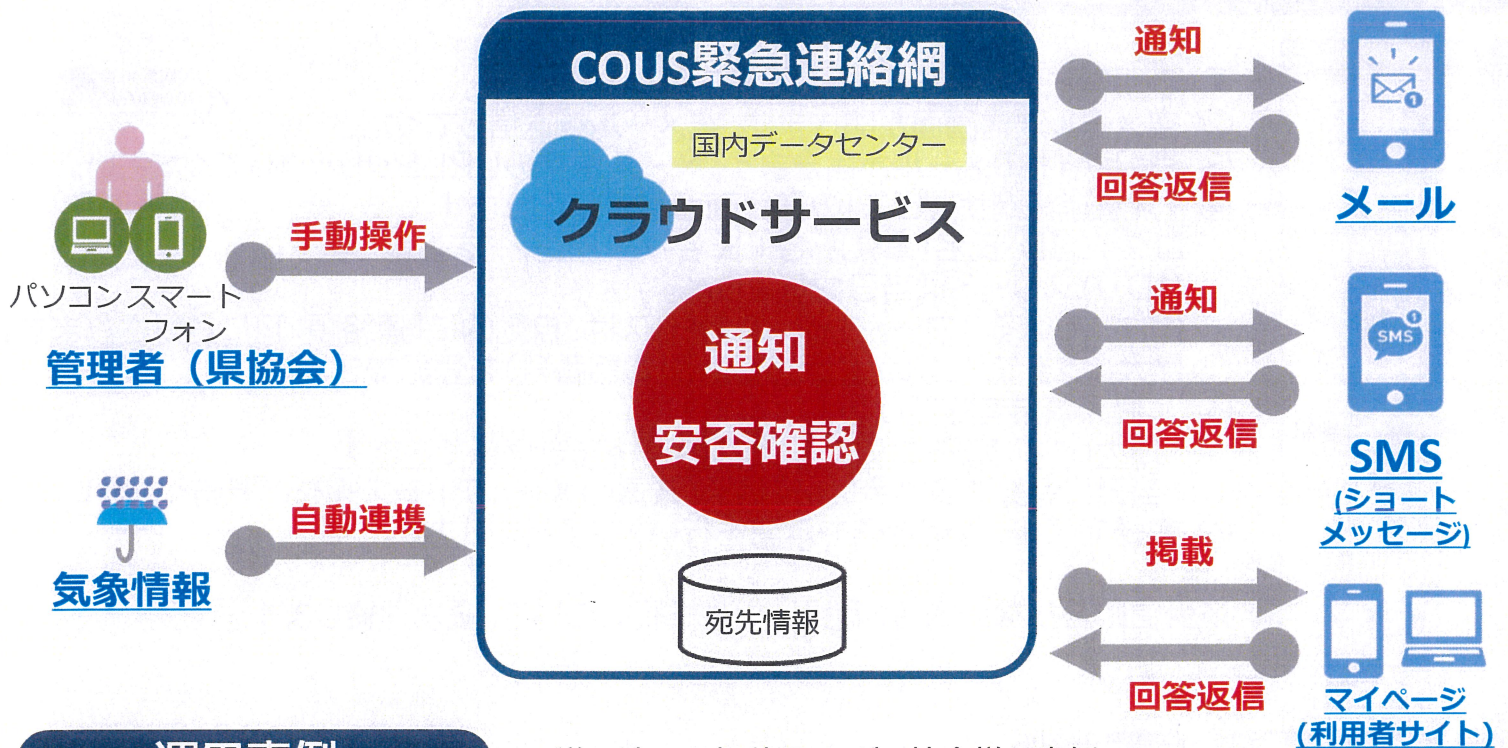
COUS緊急連絡網

国内データセンター

クラウドサービス

通知
安否確認

宛先情報

パソコン スマートフォン
管理者（県協会）

手動操作

気象情報

自動連携

通知

回答返信

メール

通知

回答返信

SMS
SMS
(ショートメッセージ)

掲載

回答返信

マイページ
(利用者サイト)

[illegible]